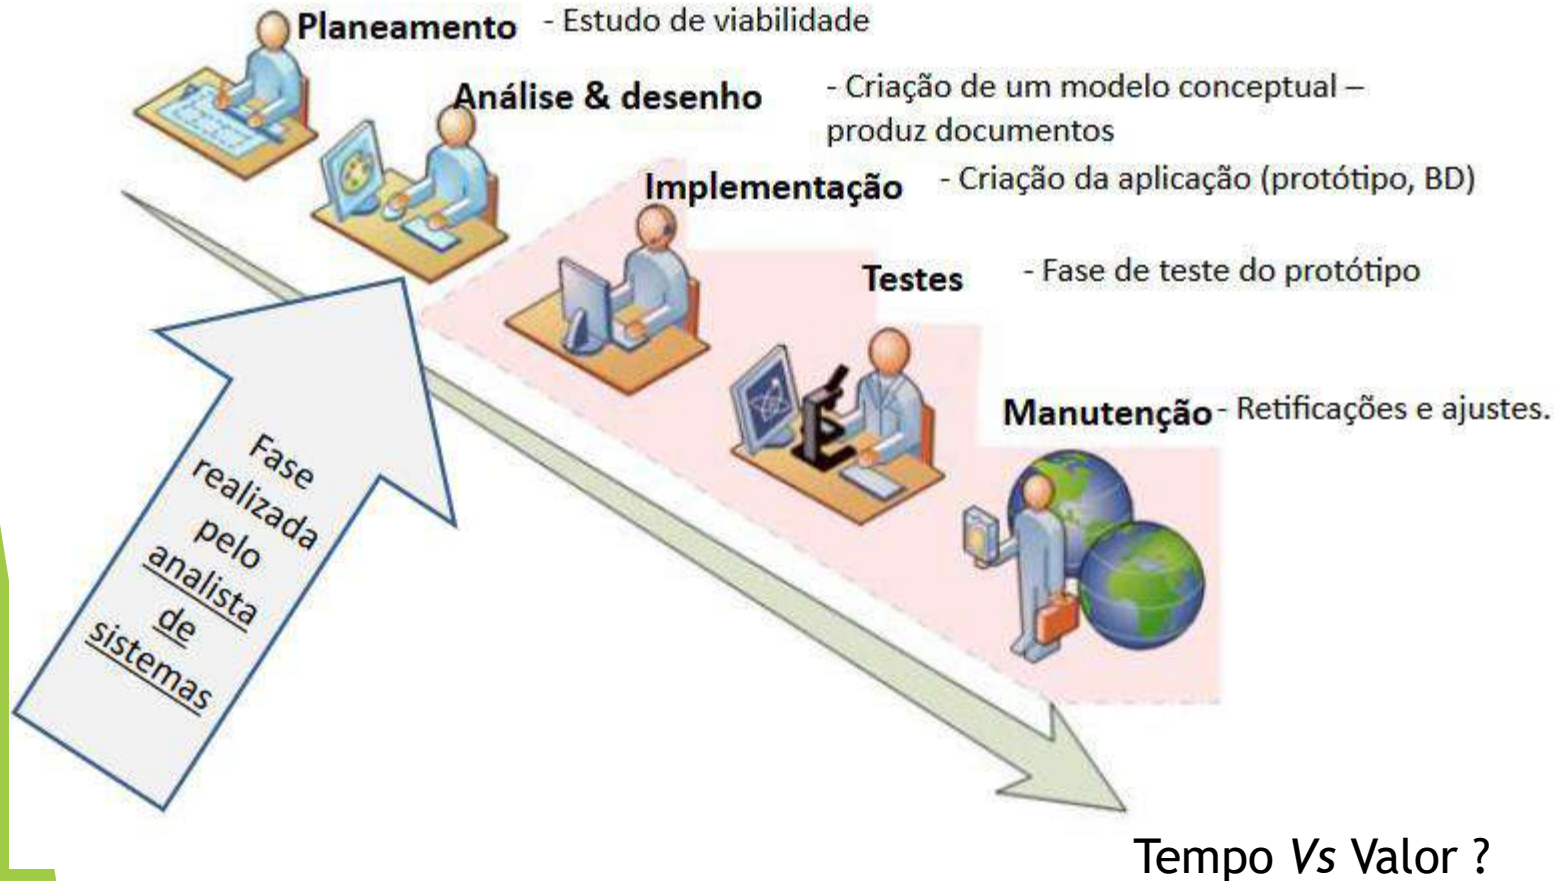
Planeamento - Estudo de viabilidade

Análise & desenho - Criação de um modelo conceptual – produz documentos

Implementação - Criação da aplicação (protótipo, BD)

Testes - Fase de teste do protótipo

Manutenção - Retificações e ajustes.

Fase realizada pelo analista de sistemas

Tempo *Vs* Valor ?